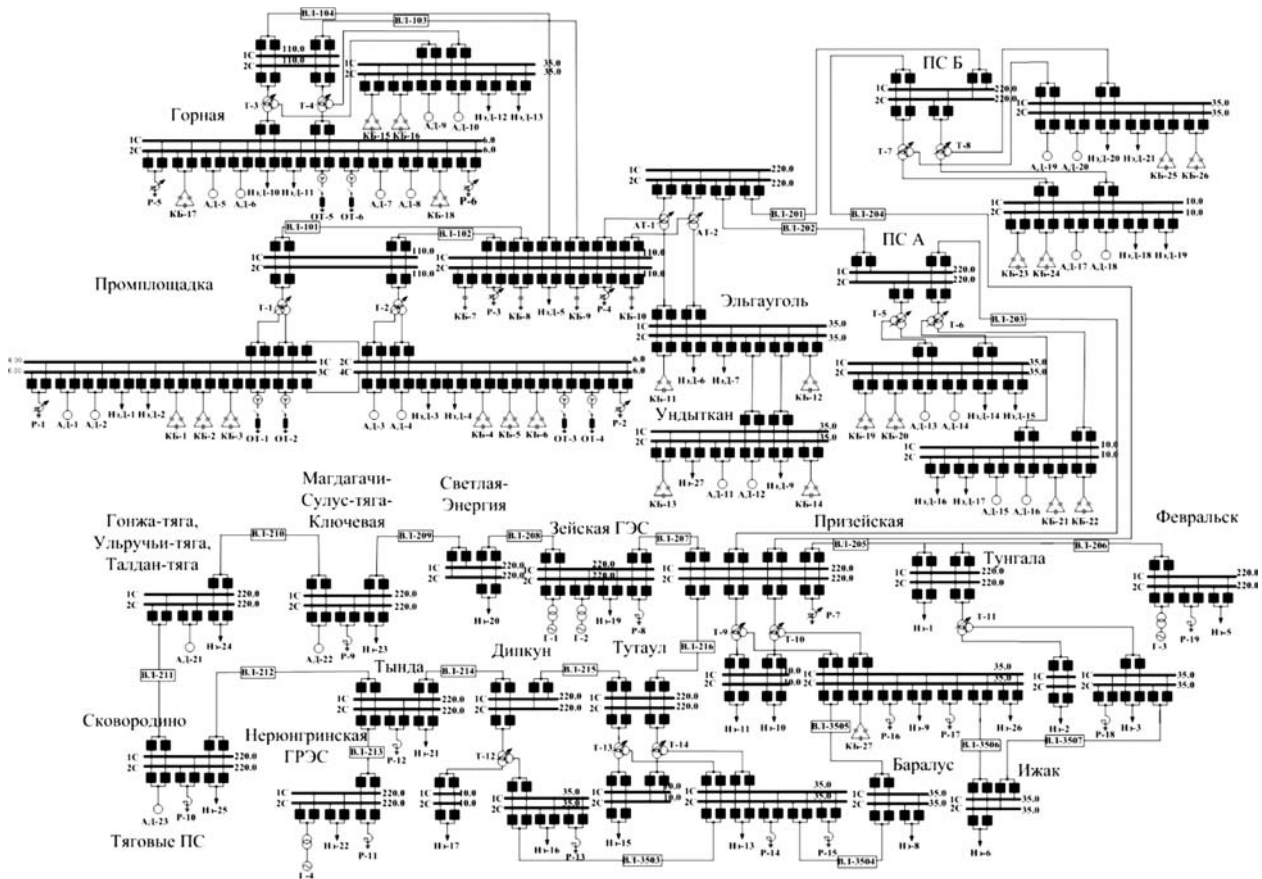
ВЛ-104
ВЛ-103
1С
2С
110.0
110.0
1С
2С
35.0
35.0
Т-3
Т-4
Горная
КБ-15 КБ-16
АД-9
АД-10
Нэ-12
Нэ-13
1С
2С
6.0
6.0
Р-5
КБ-17
АД-5
АД-6
НэД-10
НэД-11
ОТ-5
ОТ-6
АД-7
АД-8
КБ-18
Р-6
ВЛ-101
ВЛ-102
1С
2С
110.0
110.0
1С
2С
10.0
10.0
Промплощадка
Т-1
Т-2
КБ-7
Р-3
КБ-8
НэД-5
КБ-9
Р-4
КБ-10
1С
3С
2С
4С
6.0
6.0
Р-1
АД-1
АД-2
НэД-1
НэД-2
КБ-1
КБ-2
КБ-3
ОТ-1
ОТ-2
АД-3
АД-4
НэД-3
НэД-4
КБ-4
КБ-5
КБ-6
ОТ-3
ОТ-4
Р-2
1С
2С
220.0
220.0
АТ-1
АТ-2
ВЛ-201
ВЛ-202
ВЛ-204
Эльгауголь
1С
2С
35.0
35.0
КБ-11
НэД-6
НэД-7
КБ-12
Ундыткан
1С
2С
35.0
35.0
КБ-13
Нэ-27
АД-11
АД-12
НэД-9
КБ-14
ПС Б
1С
2С
220.0
220.0
1С
2С
35.0
35.0
Т-7
Т-8
АД-19
АД-20
НэД-20
НэД-21
КБ-25
КБ-26
1С
2С
10.0
10.0
КБ-23
КБ-24
АД-17
АД-18
НэД-18
НэД-19
ПС А
1С
2С
220.0
220.0
ВЛ-203
Т-5
Т-6
1С
2С
35.0
35.0
КБ-19
КБ-20
АД-13
АД-14
НэД-14
НэД-15
1С
2С
10.0
10.0
НэД-16
НэД-17
АД-15
АД-16
КБ-21
КБ-22
Гонжа-тяга, Ульручьи-тяга, Талдан-тяга
ВЛ-210
1С
2С
220.0
220.0
АД-21
Нэ-24
Магдагачи-Сулус-тяга-Ключевая
ВЛ-209
1С
2С
220.0
220.0
АД-22
Р-9
Нэ-23
Светлая-Энергия
ВЛ-208
1С
2С
220.0
220.0
Нэ-20
Зейская ГЭС
ВЛ-207
1С
2С
220.0
220.0
Г-1
Г-2
Нэ-19
Р-8
Призейская
ВЛ-205
1С
2С
220.0
220.0
Р-7
Тунгала
ВЛ-206
1С
2С
220.0
Нэ-1
Т-11
Февральск
1С
2С
220.0
220.0
Г-3
Р-19
Нэ-5
ВЛ-211
ВЛ-212
Тында
ВЛ-214
1С
2С
220.0
220.0
Р-12
Нэ-21
Дипкун
ВЛ-215
1С
2С
220.0
220.0
Т-12
Тутаул
ВЛ-216
1С
2С
220.0
220.0
Т-13
Т-14
Т-9
Т-10
1С
2С
10.0
10.0
Нэ-11
Нэ-10
1С
2С
35.0
35.0
КБ-27
Р-16
Нэ-9
Р-17
Нэ-26
1С
2С
Нэ-2
1С
2С
35.0
35.0
Р-18
Нэ-3
ВЛ-3505
ВЛ-3506
ВЛ-3507
Сковородино
1С
2С
220.0
220.0
АД-23
Р-10
Нэ-25
Тяговые ПС
Нерюнгринская ГРЭС
ВЛ-213
1С
2С
220.0
220.0
Г-4
Нэ-22
Р-11
1С
2С
10.0
10.0
Нэ-17
1С
2С
35.0
35.0
Нэ-16
Р-13
ВЛ-3503
1С
2С
10.0
10.0
Нэ-15
1С
2С
35.0
35.0
Нэ-13
Р-14
Р-15
ВЛ-3504
Баралус
1С
2С
35.0
35.0
Нэ-8
Ижак
1С
2С
35.0
35.0
Нэ-6